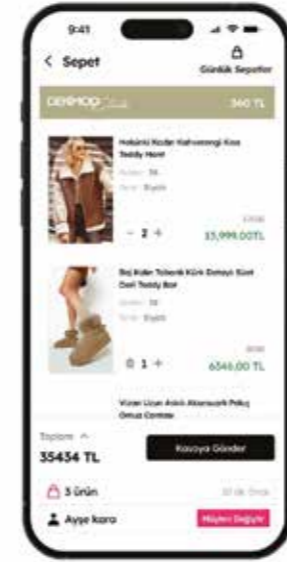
9:41

< Sepet

Günlük Sepetler

DERMOP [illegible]

360 TL

Holiünü Kolar Kahverengi Kısa Teddy Mont

Beden: 36

Renk: Siyah

− 2 +

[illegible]

15.999,00TL

Boj Kolar Tıbenik Kürk Detaylı Kısa Deri Teddy Bot

Beden: 36

Renk: Siyah

1 +

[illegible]

6346,00 TL

Vizon Uzun Antik Aksesuarlı Pelüş Omuz Çantası

Toplam ^

35434 TL

Kasaya Gönder

3 Ürün

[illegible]

Ayşe kara

Müşteri Değiştir